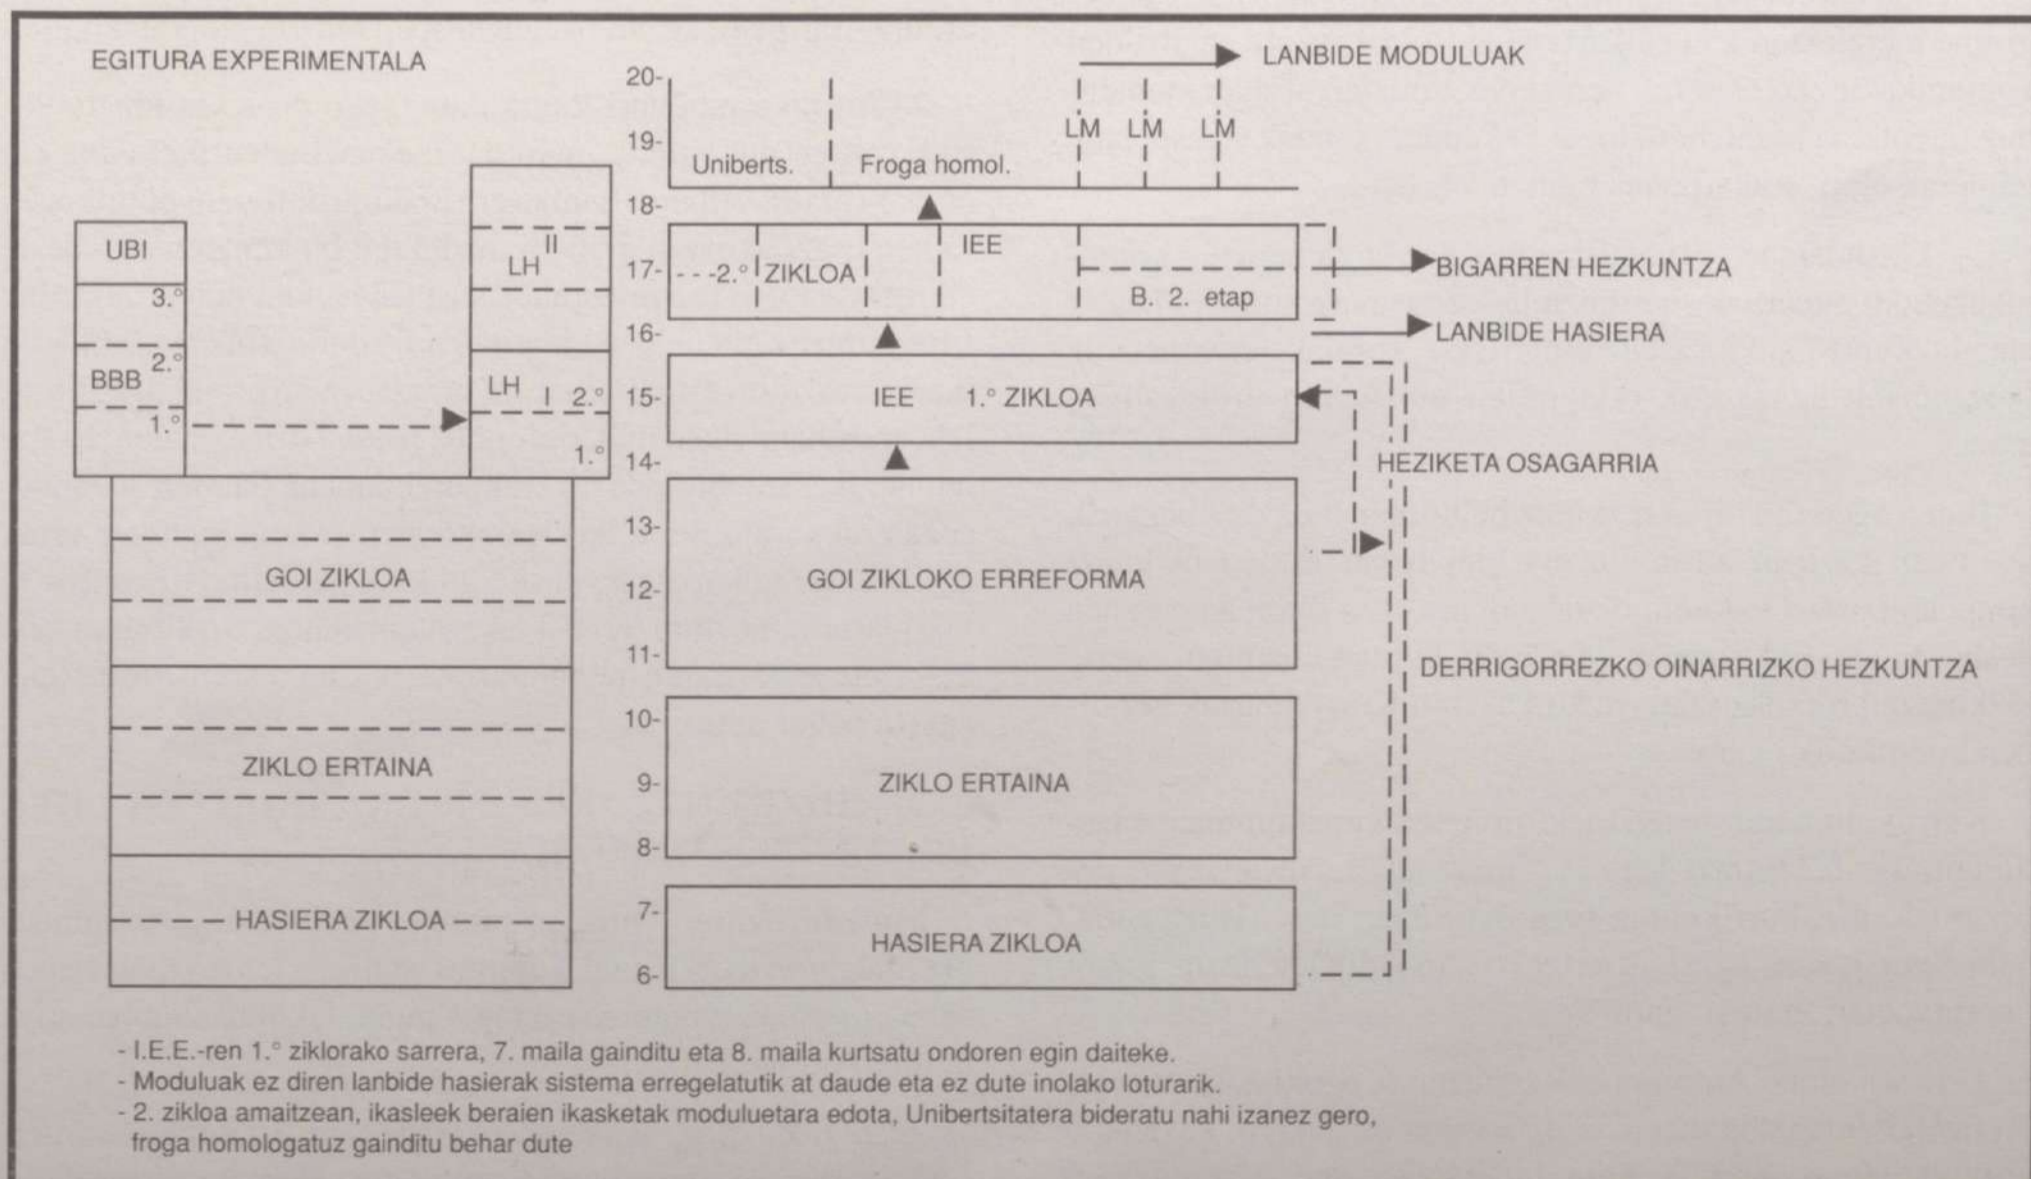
EGITURA EXPERIMENTALA

UBI
3.°
2.°
BBB
1.°

LH II
LH
2.°
1.°

GOI ZIKLOA
ZIKLO ERTAINA
HASIERA ZIKLOA

20-
19-
18-
17-
16-
15-
14-
13-
12-
11-
10-
9-
8-
7-
6-

LANBIDE MODULUAK
LM LM LM
Uniberts.
Froga homol.
IEE
2.° ZIKLOA
B. 2. etap
BIGARREN HEZKUNTZA
LANBIDE HASIERA
IEE 1.° ZIKLOA
HEZIKETA OSAGARRIA
GOI ZIKLOKO ERREFORMA
DERRIGORREZKO OINARRIZKO HEZKUNTZA
ZIKLO ERTAINA
HASIERA ZIKLOA

- I.E.E.-ren 1.° ziklorako sarrera, 7. maila gainditu eta 8. maila kurtsatu ondoren egin daiteke.
- Moduluak ez diren lanbide hasierak sistema erregelatutik at daude eta ez dute inolako loturarik.
- 2. zikloa amaitzean, ikasleek beraien ikasketak moduluetara edota, Unibertsitatera bideratu nahi izanez gero, froga homologatuz gainditu behar dute